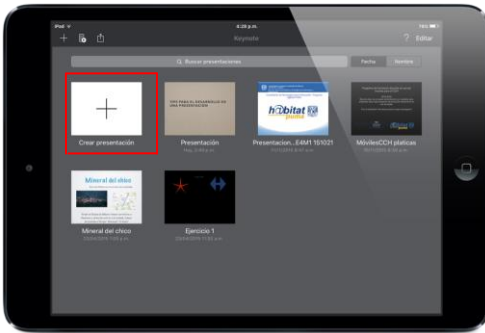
iPad
4:28 p.m.
Keynote
?
Editar
Buscar presentaciones
Fecha
Nombre
+
Crear presentación
TIPS PARA EL DESARROLLO DE UNA PRESENTACIÓN
Presentación
Hoy, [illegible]
hábitat
Presentación...E4M1 151021
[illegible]
MóvilesCCH platicas
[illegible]
Mineral del chico
Mineral del chico
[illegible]
Ejercicio 1
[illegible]